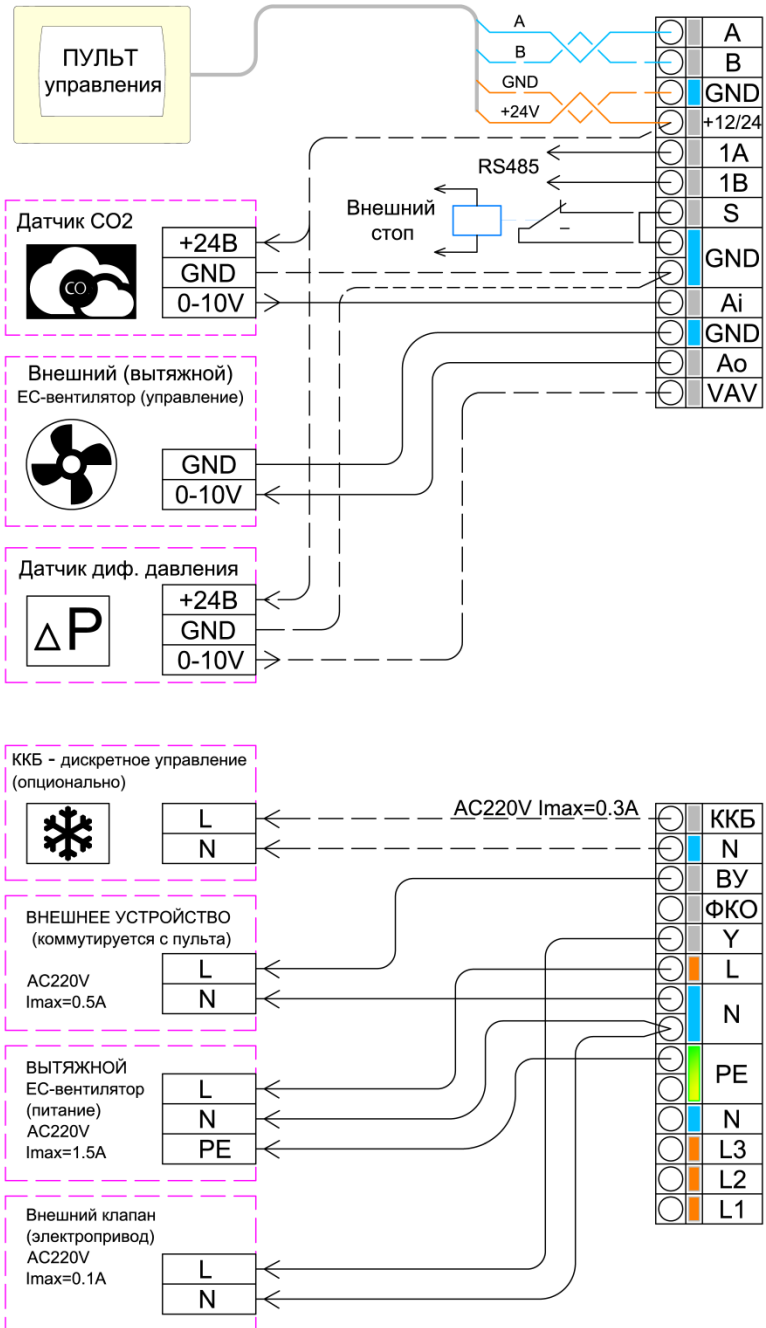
ПУЛЬТ управления

A
B
GND
+24V

A
B
GND
+12/24
1A
1B
S
GND
Ai
GND
Ao
VAV

RS485

Внешний стоп

Датчик CO2
CO
+24B
GND
0-10V

Внешний (вытяжной) EC-вентилятор (управление)
GND
0-10V

Датчик диф. давления
$\Delta$P
+24B
GND
0-10V

ККБ - дискретное управление (опционально)
L
N

AC220V Imax=0.3A

ККБ
N
ВУ
ФКО
Y
L
N
PE
N
L3
L2
L1

ВНЕШНЕЕ УСТРОЙСТВО (коммутируется с пульта)
AC220V
Imax=0.5A
L
N

ВЫТЯЖНОЙ EC-вентилятор (питание)
AC220V
Imax=1.5A
L
N
PE

Внешний клапан (электропривод)
AC220V
Imax=0.1A
L
N